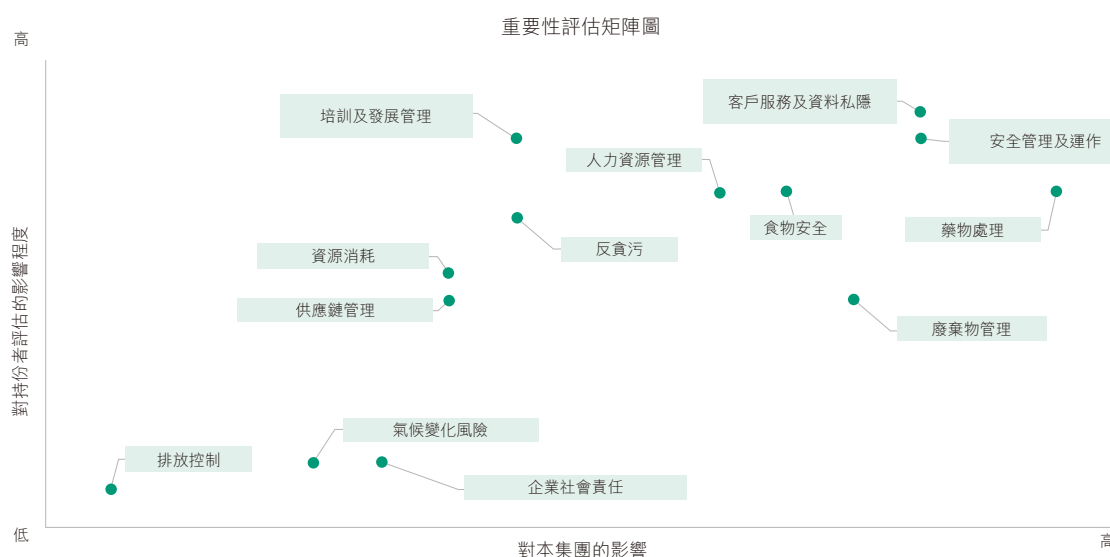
重要性評估矩陣圖

高

培訓及發展管理

客戶服務及資料私隱

安全管理及運作

人力資源管理

食物安全

藥物處理

反貪污

資源消耗

供應鏈管理

廢棄物管理

氣候變化風險

排放控制

企業社會責任

對持份者評估的影響程度

低

對本集團的影響

高